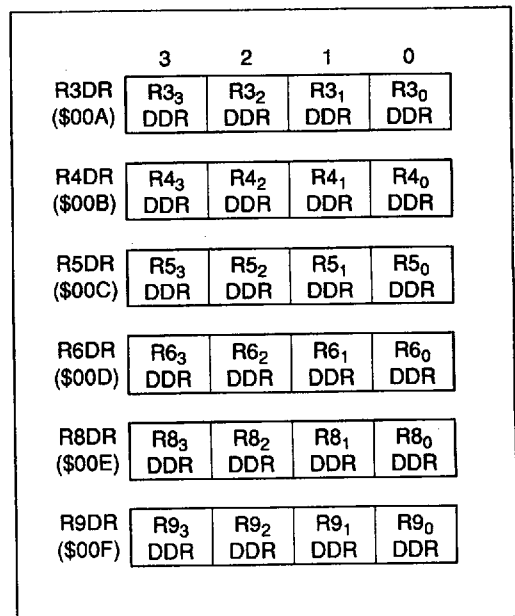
| | 3 | 2 | 1 | 0 |
|---|---|---|---|---|
| R3DR ($00A) | $R3_3$ DDR | $R3_2$ DDR | $R3_1$ DDR | $R3_0$ DDR |
| R4DR ($00B) | $R4_3$ DDR | $R4_2$ DDR | $R4_1$ DDR | $R4_0$ DDR |
| R5DR ($00C) | $R5_3$ DDR | $R5_2$ DDR | $R5_1$ DDR | $R5_0$ DDR |
| R6DR ($00D) | $R6_3$ DDR | $R6_2$ DDR | $R6_1$ DDR | $R6_0$ DDR |
| R8DR ($00E) | $R8_3$ DDR | $R8_2$ DDR | $R8_1$ DDR | $R8_0$ DDR |
| R9DR ($00F) | $R9_3$ DDR | $R9_2$ DDR | $R9_1$ DDR | $R9_0$ DDR |